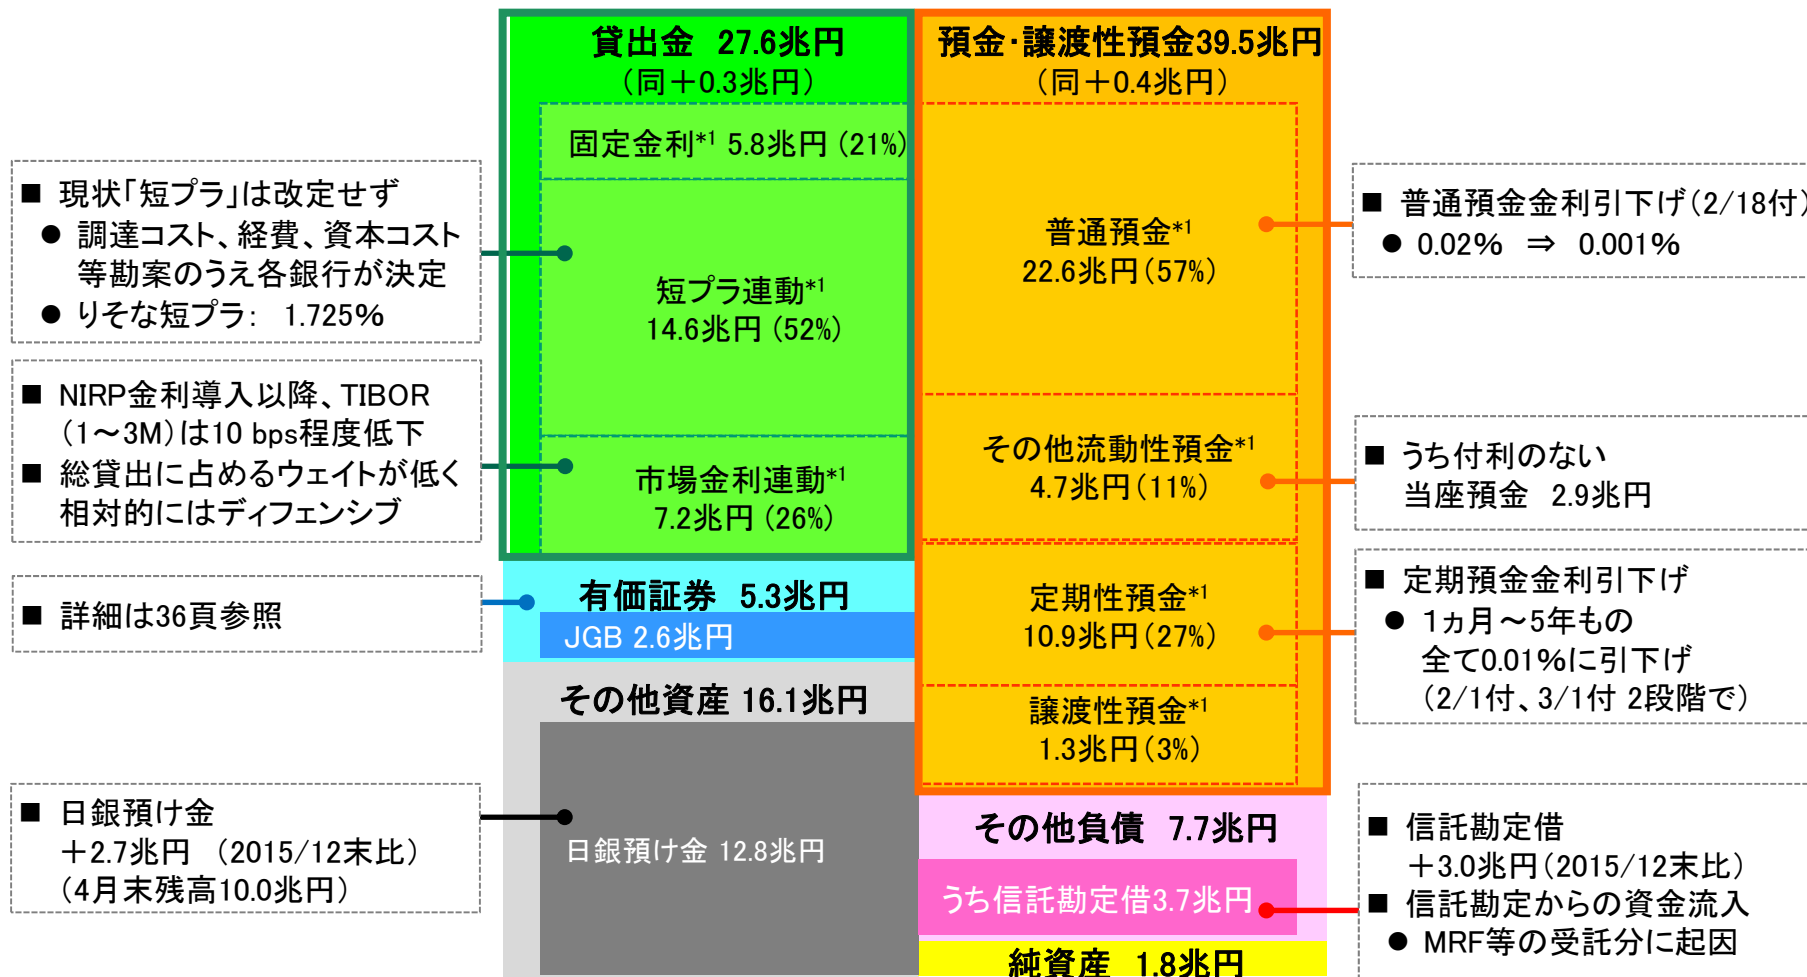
■ 現状「短プラ」は改定せず
● 調達コスト、経費、資本コスト等勘案のうえ各銀行が決定
● りそな短プラ: 1.725%

■ NIRP金利導入以降、TIBOR（1～3M）は10 bps程度低下
■ 総貸出に占めるウェイトが低く相対的にはディフェンシブ

■ 詳細は36頁参照

■ 日銀預け金
＋2.7兆円 （2015/12末比）
（4月末残高10.0兆円）

貸出金 27.6兆円
（同＋0.3兆円）

固定金利*1 5.8兆円（21%）

短プラ連動*1
14.6兆円（52%）

市場金利連動*1
7.2兆円（26%）

有価証券 5.3兆円
JGB 2.6兆円

その他資産 16.1兆円

日銀預け金 12.8兆円

預金･譲渡性預金39.5兆円
（同＋0.4兆円）

普通預金*1
22.6兆円（57%）

その他流動性預金*1
4.7兆円（11%）

定期性預金*1
10.9兆円（27%）

譲渡性預金*1
1.3兆円（3%）

その他負債 7.7兆円
うち信託勘定借3.7兆円

純資産 1.8兆円

■ 普通預金金利引下げ（2/18付）
● 0.02% ⇒ 0.001%

■ うち付利のない当座預金 2.9兆円

■ 定期預金金利引下げ
● 1ヵ月～5年もの
全て0.01%に引下げ
（2/1付、3/1付 2段階で）

■ 信託勘定借
＋3.0兆円（2015/12末比）
■ 信託勘定からの資金流入
● MRF等の受託分に起因